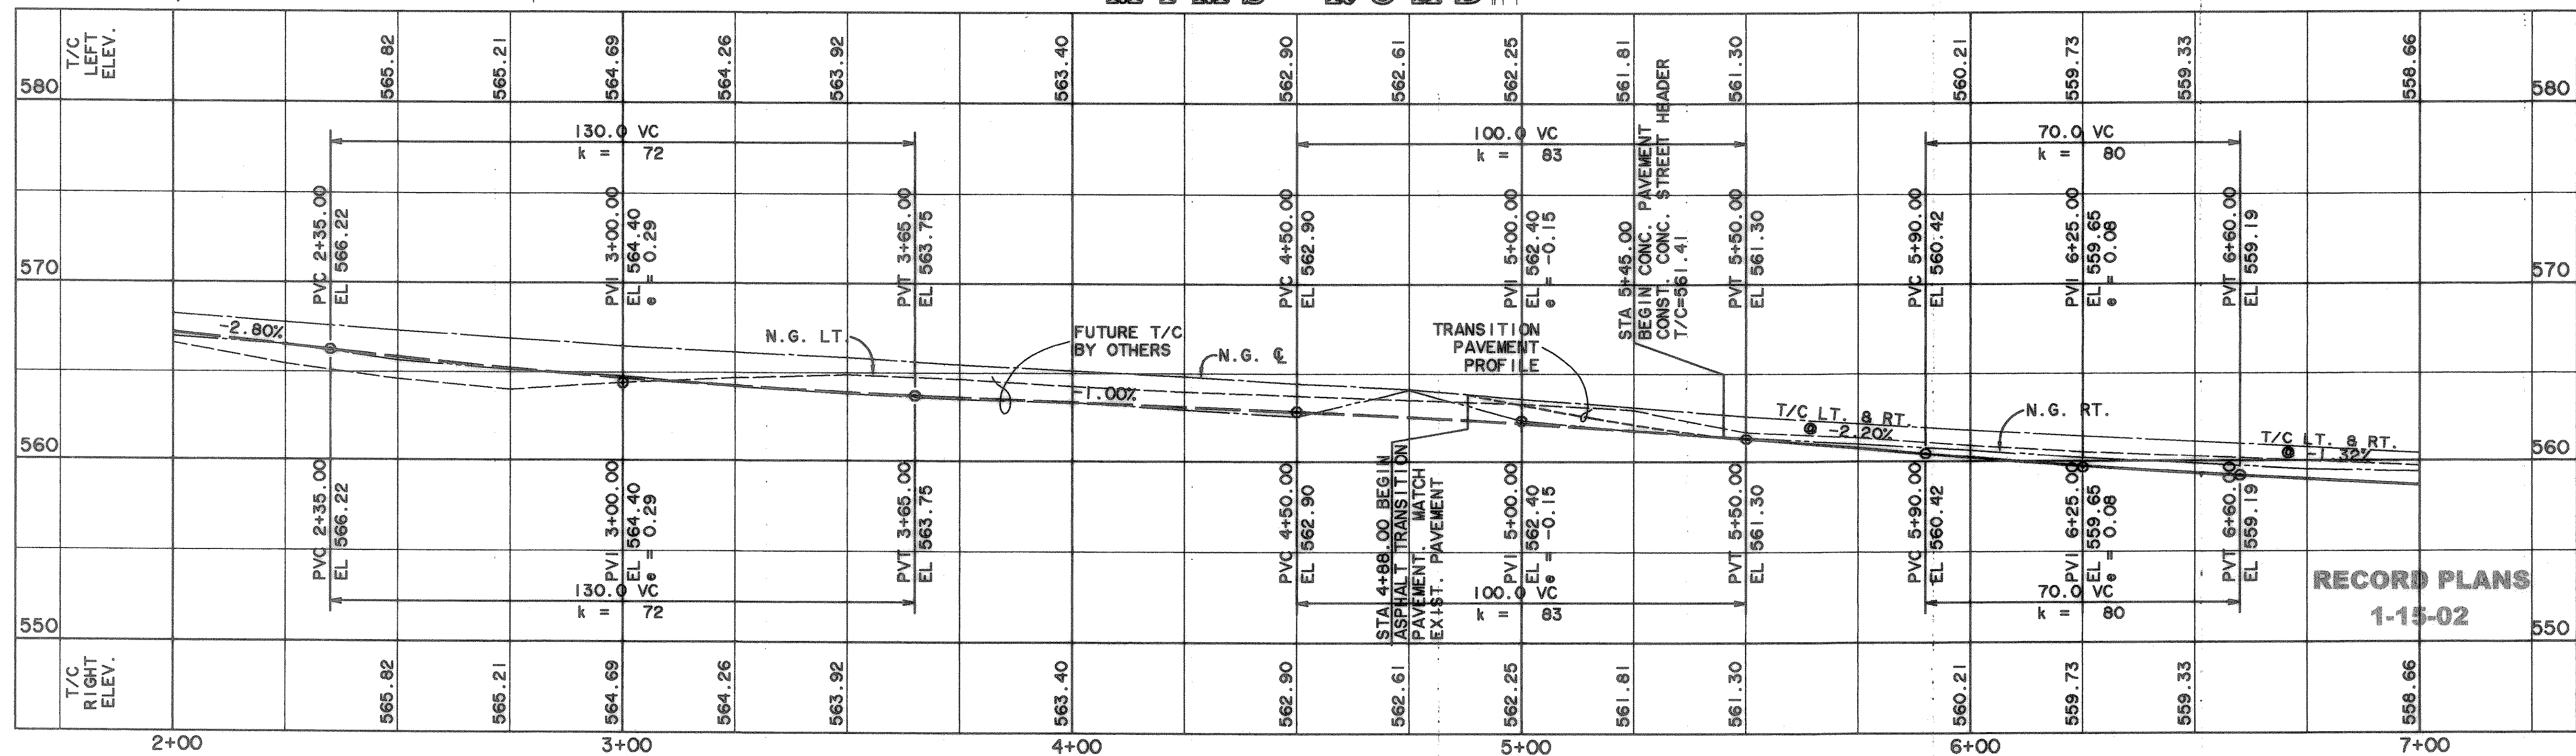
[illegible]

T/C LEFT ELEV.

580

565.82 565.21 564.69 564.26 563.92 563.40 562.90 562.61 562.25 561.81 561.30 560.21 559.73 559.33 558.66

580

130.0 VC
k = 72

100.0 VC
k = 83

STA 5+45.00 BEGIN CONC. PAVEMENT CONST. CONC. STREET HEADER T/C=561.41

70.0 VC
k = 80

PVC 2+35.00 EL 566.22

PVI 3+00.00 EL 564.40 e = 0.29

PVT 3+65.00 EL 563.75

PVC 4+50.00 EL 562.90

PVI 5+00.00 EL 562.40 e = -0.15

PVT 5+50.00 EL 561.30

PVC 5+90.00 EL 560.42

PVI 6+25.00 EL 559.65 e = 0.08

PVT 6+60.00 EL 559.19

570

570

-2.80%

N.G. LT.

FUTURE T/C BY OTHERS

N.G. ℄

TRANSITION PAVEMENT PROFILE

-1.00%

T/C LT. & RT. @ -2.20%

N.G. RT.

T/C LT. & RT. @ -1.32%

560

560

PVC 2+35.00 EL 566.22

PVI 3+00.00 EL 564.40 e = 0.29

PVT 3+65.00 EL 563.75

PVC 4+50.00 EL 562.90

STA 4+88.00 BEGIN ASPHALT TRANSITION PAVEMENT. MATCH EXIST. PAVEMENT

PVI 5+00.00 EL 562.40 e = -0.15

PVT 5+50.00 EL 561.30

PVC 5+90.00 EL 560.42

PVI 6+25.00 EL 559.65 e = 0.08

PVT 6+60.00 EL 559.19

130.0 VC
k = 72

100.0 VC
k = 83

70.0 VC
k = 80

RECORD PLANS
1-15-02

550

550

T/C RIGHT ELEV.

565.82 565.21 564.69 564.26 563.92 563.40 562.90 562.61 562.25 561.81 561.30 560.21 559.73 559.33 558.66

2+00 3+00 4+00 5+00 6+00 7+00